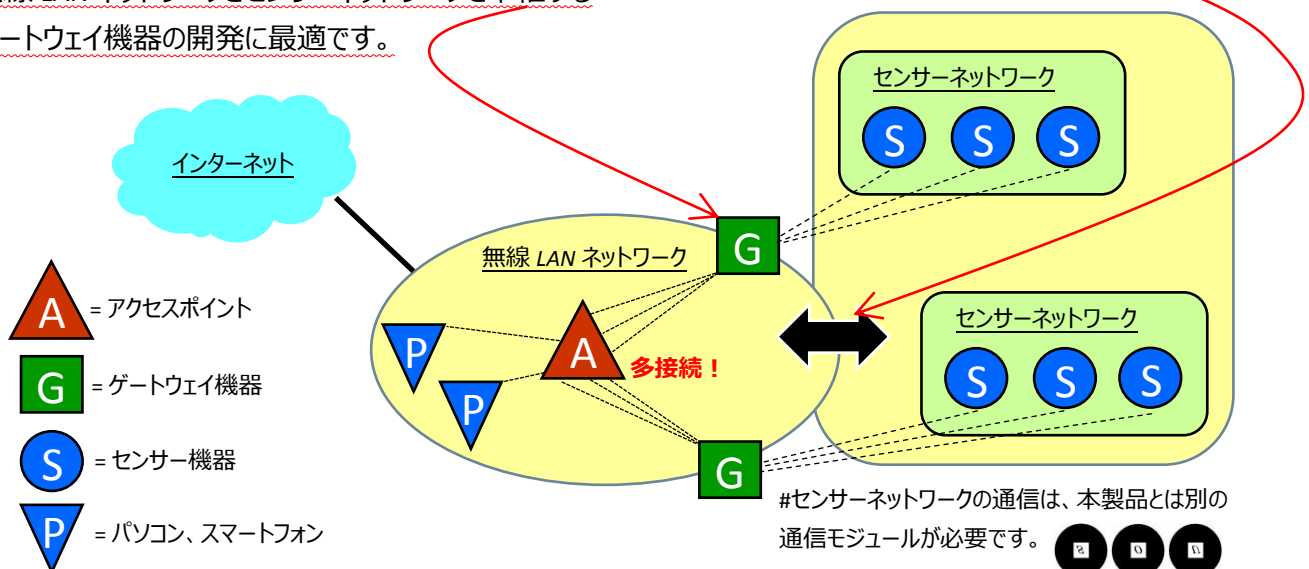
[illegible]

ートウェイ機器の開発に最適です。

センサーネットワーク

S S S

インターネット

無線 LAN ネットワーク

G

A = アクセスポイント

P

A 多接続！

センサーネットワーク

S S S

G = ゲートウェイ機器

P

S = センサー機器

G

#センサーネットワークの通信は、本製品とは別の通信モジュールが必要です。

P = パソコン、スマートフォン